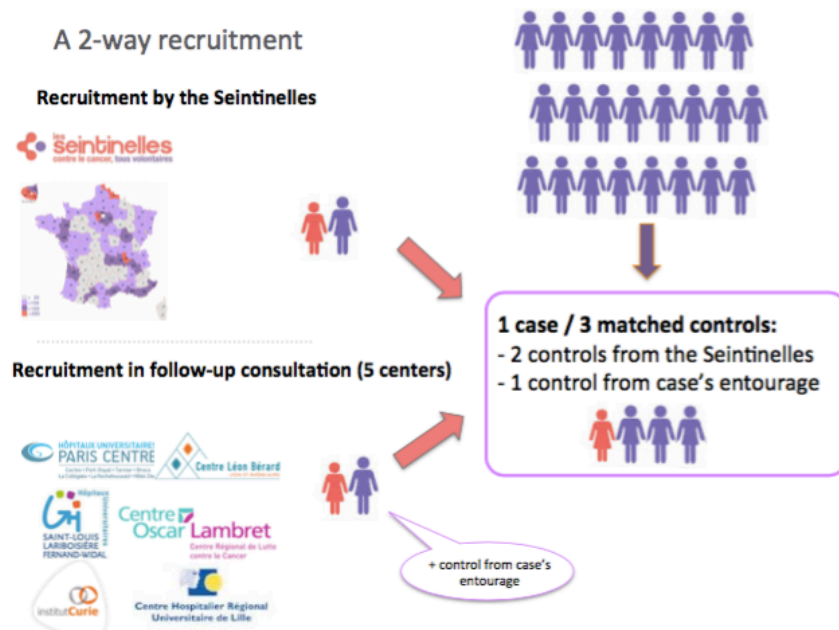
A 2-way recruitment

Recruitment by the Seintinelles

les seintinelles contre le cancer, tous volontaires

Recruitment in follow-up consultation (5 centers)

HÔPITAUX UNIVERSITAIRES PARIS CENTRE

Centre Léon Bérard

Hôpitaux SAINT-LOUIS LARIBOISIÈRE FERNAND-WIDAL

Centre Oscar Lambret Centre Régional de Lutte contre le Cancer

institut Curie

Centre Hospitalier Régional Universitaire de Lille

+ control from case's entourage

1 case / 3 matched controls:
- 2 controls from the Seintinelles
- 1 control from case's entourage